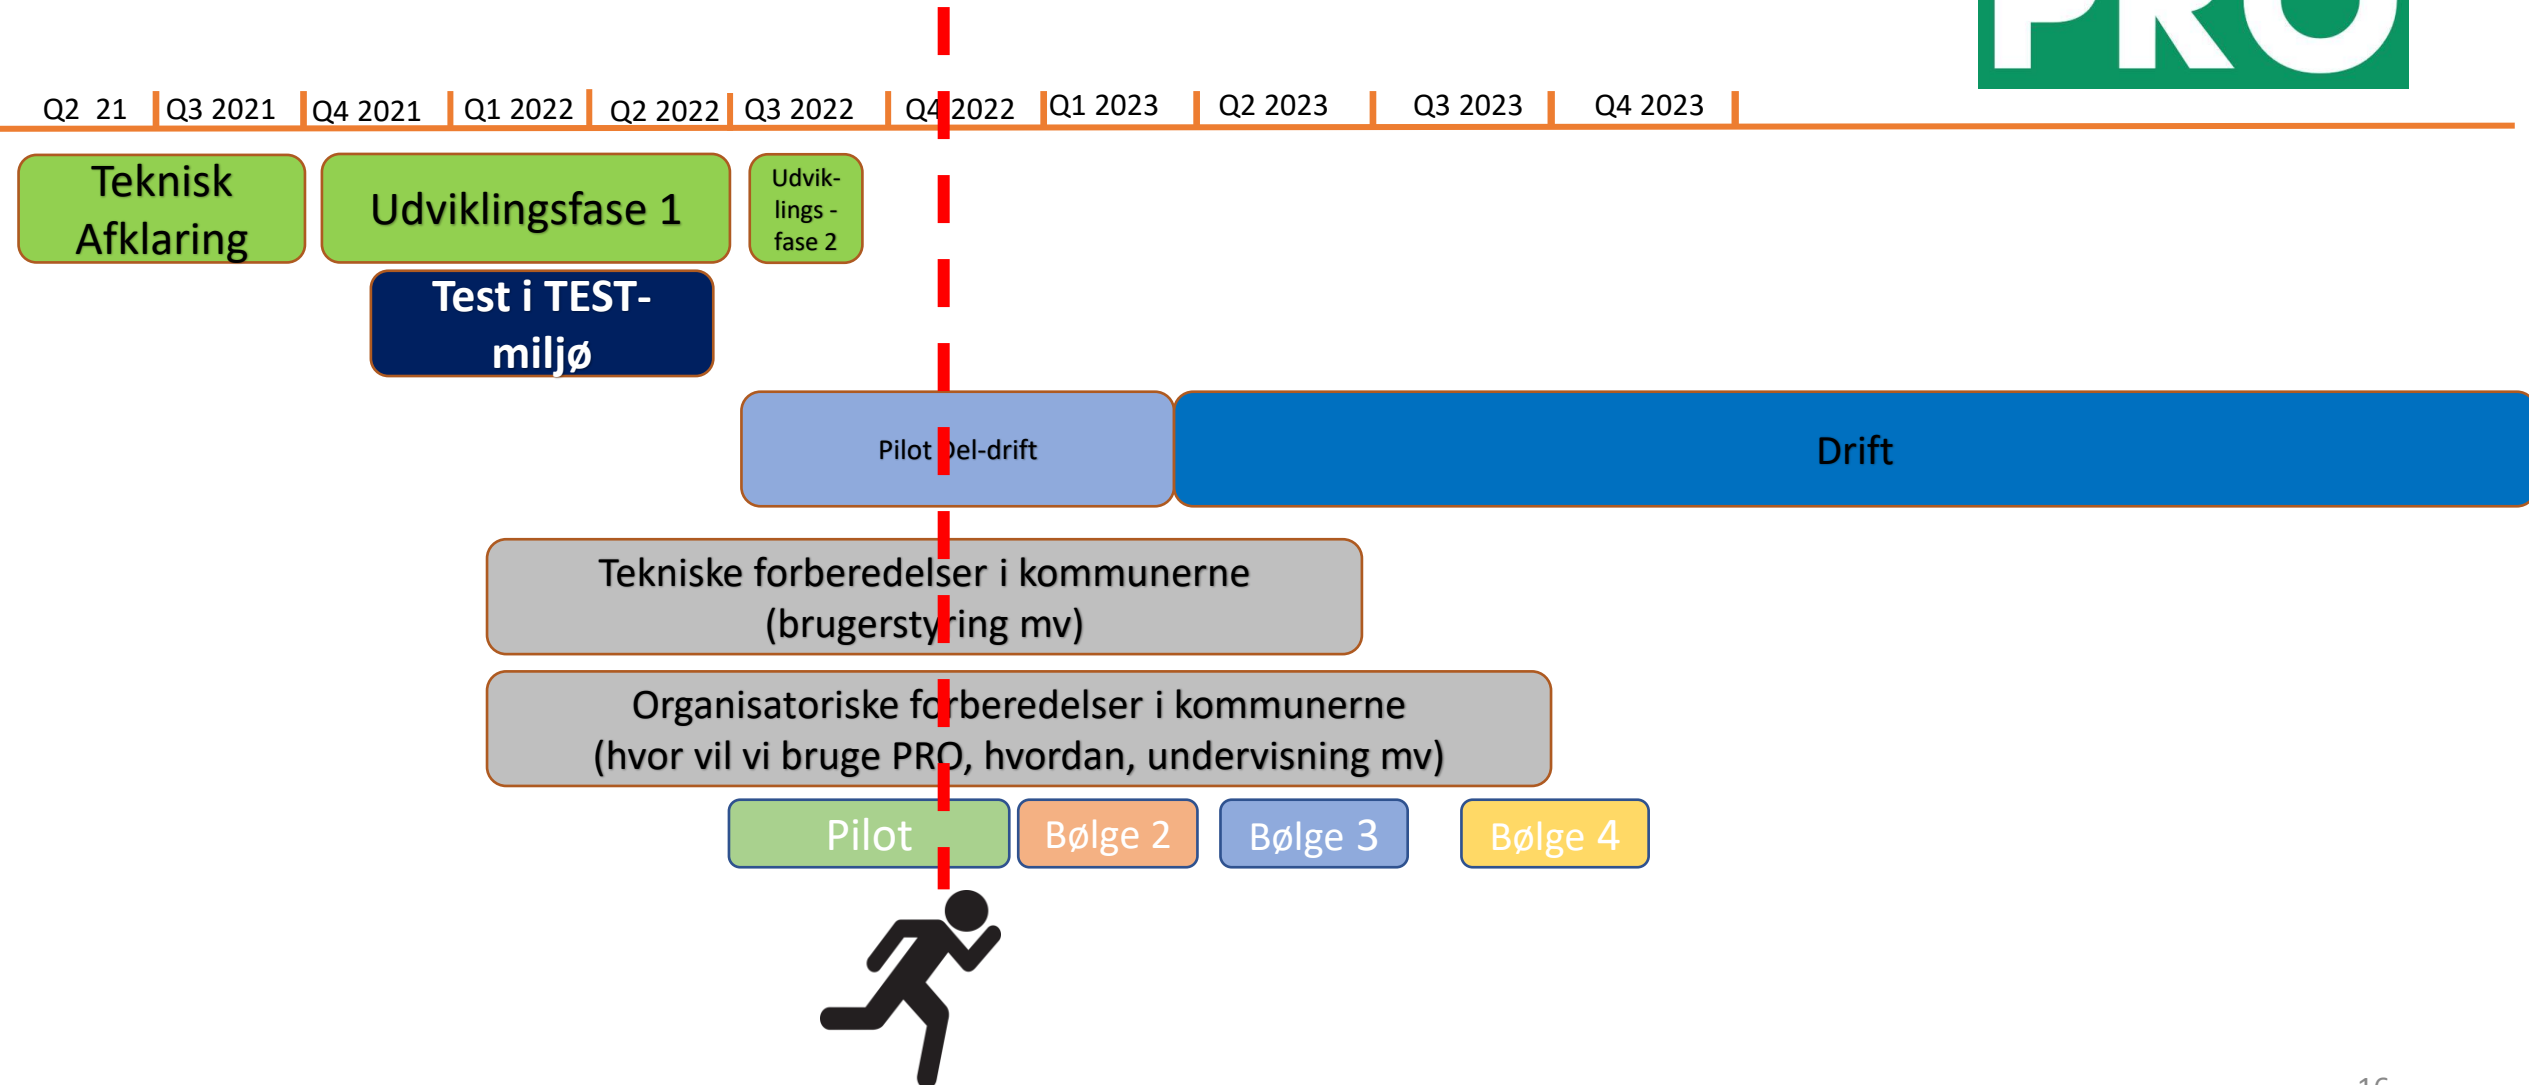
PRO

Q2 21 Q3 2021 Q4 2021 Q1 2022 Q2 2022 Q3 2022 Q4 2022 Q1 2023 Q2 2023 Q3 2023 Q4 2023

Teknisk Afklaring

Udviklingsfase 1

Udviklings - fase 2

Test i TEST-miljø

Pilot Del-drift

Drift

Tekniske forberedelser i kommunerne (brugerstyring mv)

Organisatoriske forberedelser i kommunerne (hvor vil vi bruge PRO, hvordan, undervisning mv)

Pilot

Bølge 2

Bølge 3

Bølge 4

16